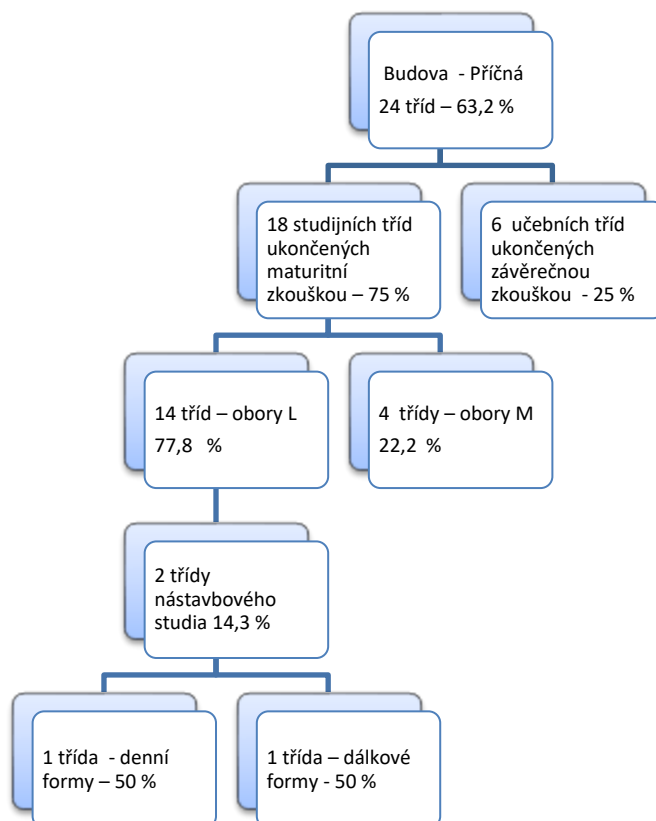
Budova - Příčná
24 tříd – 63,2 %

18 studijních tříd ukončených maturitní zkouškou – 75 %

6 učebních tříd ukončených závěrečnou zkouškou - 25 %

14 tříd – obory L
77,8 %

4 třídy – obory M
22,2 %

2 třídy nástavbového studia 14,3 %

1 třída - denní formy – 50 %

1 třída – dálkové formy - 50 %